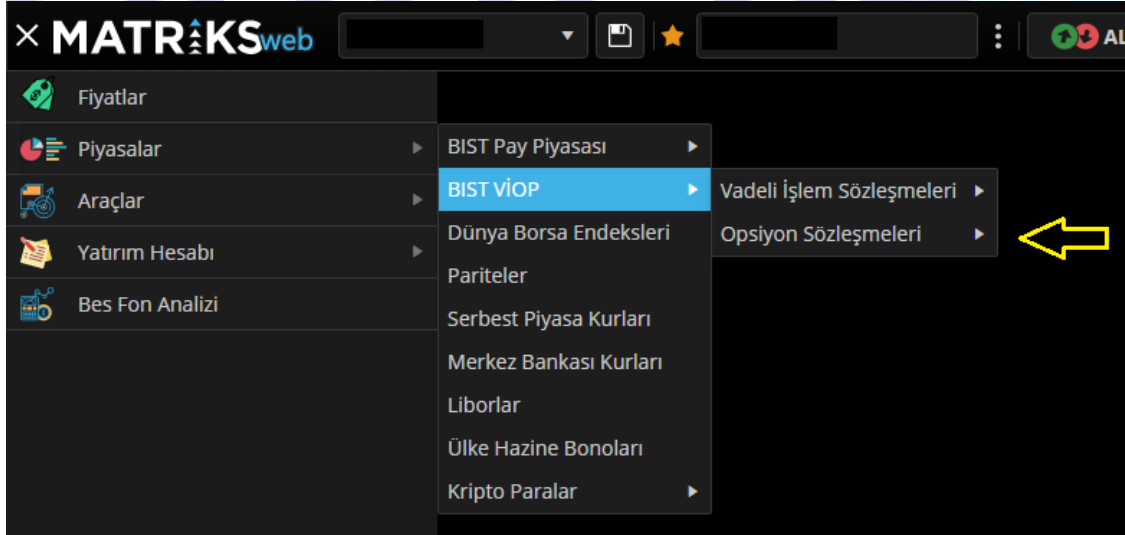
× MATRİKSweb

AL

Fiyatlar

Piyasalar

Araçlar

Yatırım Hesabı

Bes Fon Analizi

BIST Pay Piyasası

BIST VİOP

Dünya Borsa Endeksleri

Pariteler

Serbest Piyasa Kurları

Merkez Bankası Kurları

Liborlar

Ülke Hazine Bonoları

Kripto Paralar

Vadeli İşlem Sözleşmeleri

Opsiyon Sözleşmeleri